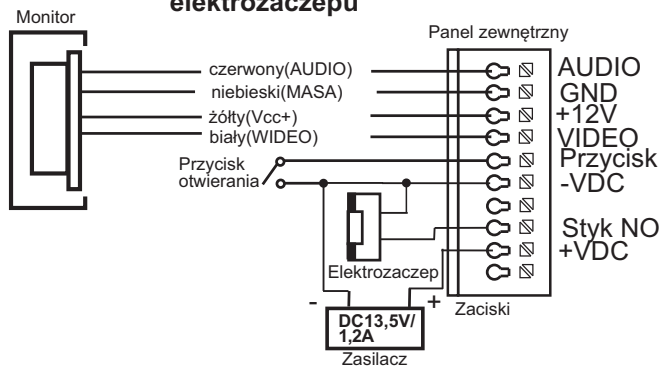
elektrozaczepu

Monitor

Panel zewnętrzny

czerwony(AUDIO)
niebieski(MASA)
żółty(Vcc+)
biały(WIDEO)

AUDIO
GND
+12V
VIDEO
Przycisk
-VDC

Przycisk otwierania

Styk NO
+VDC

Elektrozaczep

-
+
DC13,5V/ 1,2A
Zasilacz

Zaciski